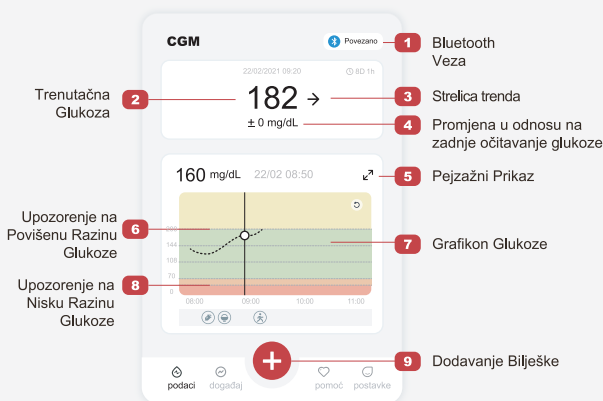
CGM

Povezano

1 Bluetooth Veza

22/02/2021 09:20

8D 1h

2 Trenutačna Glukoza

182 →

3 Strelica trenda

± 0 mg/dL

4 Promjena u odnosu na zadnje očitavanje glukoze

160 mg/dL 22/02 08:50

5 Pejzažni Prikaz

6 Upozorenje na Povišenu Razinu Glukoze

180
144
108
70
0

7 Grafikon Glukoze

8 Upozorenje na Nisku Razinu Glukoze

08:00 09:00 10:00 11:00

podaci događaj pomoć postavke

9 Dodavanje Bilješke